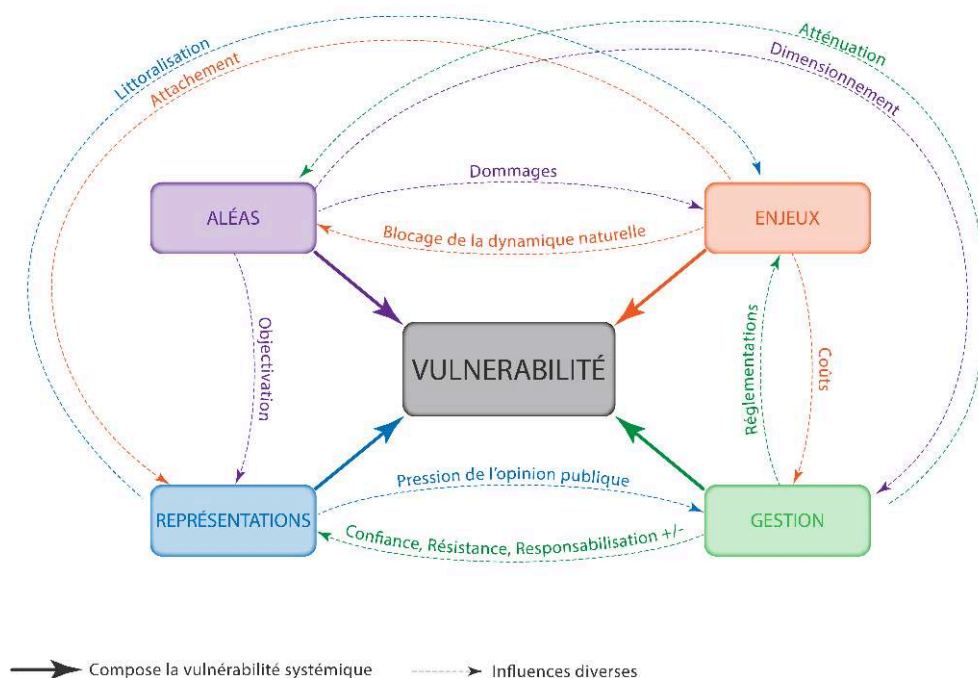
Littoralisation
Attachement
Atténuation
Dimensionnement

Dommages

ALÉAS

ENJEUX

Blocage de la dynamique naturelle

Objectivation

VULNERABILITÉ

Réglementations

Coûts

Pression de l'opinion publique

REPRÉSENTATIONS

GESTION

Confiance, Résistance, Responsabilisation +/-

Compose la vulnérabilité systémique

Influences diverses